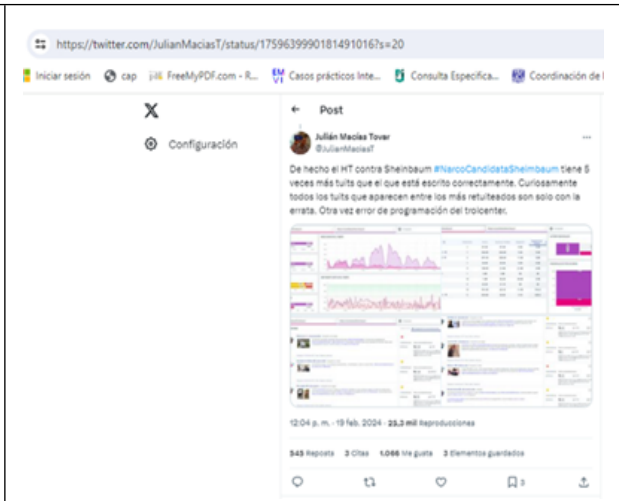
https://twitter.com/JulianMaciasT/status/1759639990181491016?s=20

Iniciar sesión cap FreeMyPDF.com - R... Casos prácticos Inte... Consulta Especifica... Coordinación de l

X

Configuración

Post

Julián Macías Tovar
@JulianMaciasT

De hecho el HT contra Sheinbaum #NarcoCandidataSheinbaum tiene 5 veces más tuits que el que está escrito correctamente. Curiosamente todos los tuits que aparecen entre los más retuiteados son solo con la errata. Otra vez error de programación del trolcenter.

12:04 p. m. · 19 feb. 2024 · 25,3 mil Reproducciones

545 Reposts 3 Citas 1.066 Me gusta 3 Elementos guardados

3